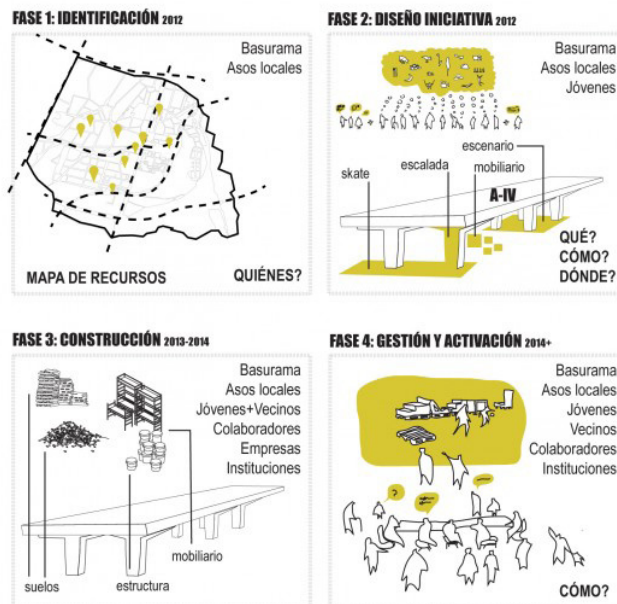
FASE 1: IDENTIFICACIÓN 2012

Basurama
Asos locales

MAPA DE RECURSOS

QUIÉNES?

FASE 2: DISEÑO INICIATIVA 2012

Basurama
Asos locales
Jóvenes

escenario
mobiliario
escalada
skate

A-IV

QUÉ?
CÓMO?
DÓNDE?

FASE 3: CONSTRUCCIÓN 2013-2014

Basurama
Asos locales
Jóvenes+Vecinos
Colaboradores
Empresas
Instituciones

mobiliario
suelos
estructura

FASE 4: GESTIÓN Y ACTIVACIÓN 2014+

Basurama
Asos locales
Jóvenes
Vecinos
Colaboradores
Instituciones

CÓMO?